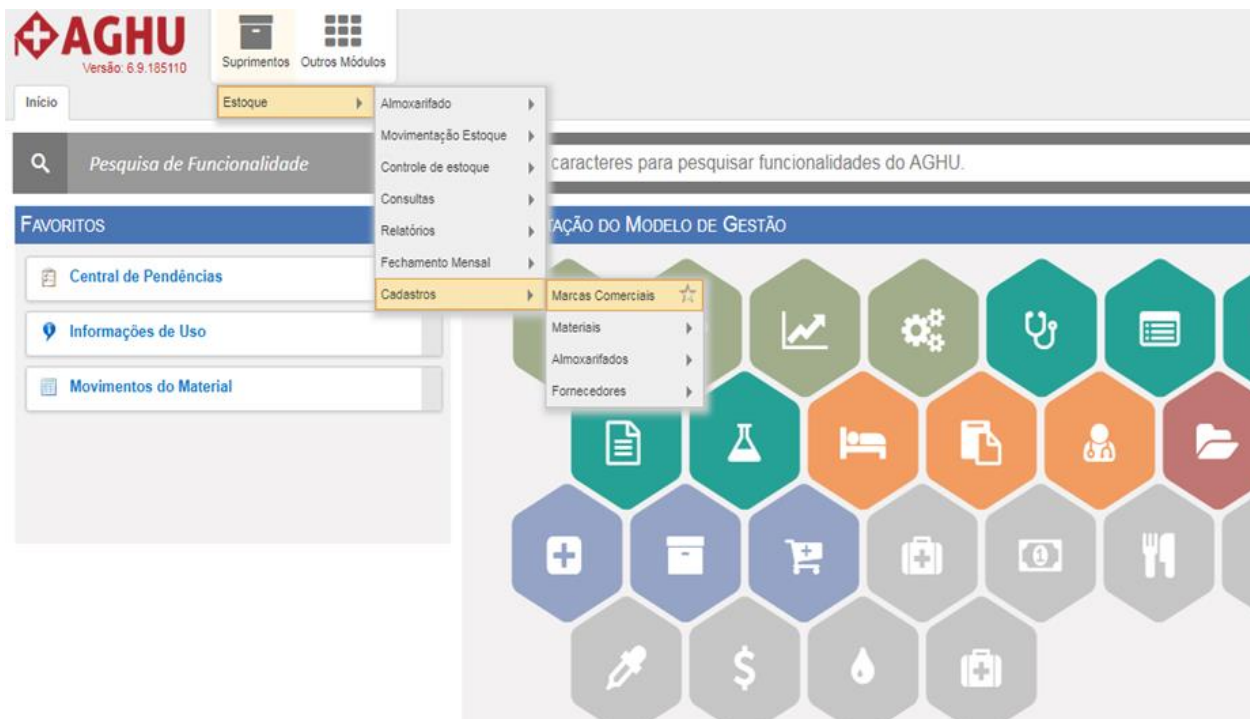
AGHU
Versão: 6.9.185110

Suprimentos Outros Módulos

Início

Estoque

Almoxarifado
Movimentação Estoque
Controle de estoque
Consultas
Relatórios
Fechamento Mensal
Cadastros

Marcas Comerciais
Materiais
Almoxarifados
Fornecedores

Pesquisa de Funcionalidade

caracteres para pesquisar funcionalidades do AGHU.

FAVORITOS

Central de Pendências
Informações de Uso
Movimentos do Material

TAÇÃO DO MODELO DE GESTÃO